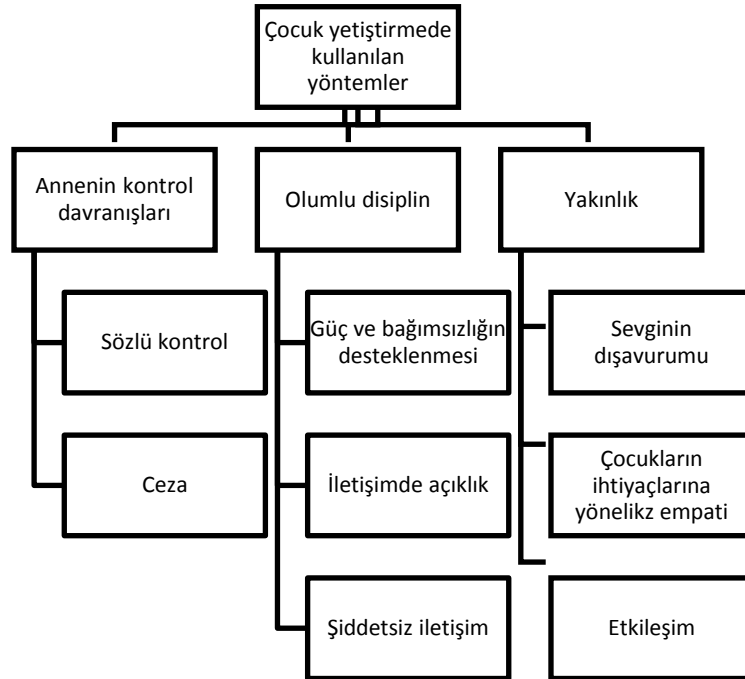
Çocuk yetiştirmede kullanılan yöntemler

Annenin kontrol davranışları

Sözlü kontrol

Ceza

Olumlu disiplin

Güç ve bağımsızlığın desteklenmesi

İletişimde açıklık

Şiddetsiz iletişim

Yakınlık

Sevginin dışavurumu

Çocukların ihtiyaçlarına yönelikz empati

Etkileşim